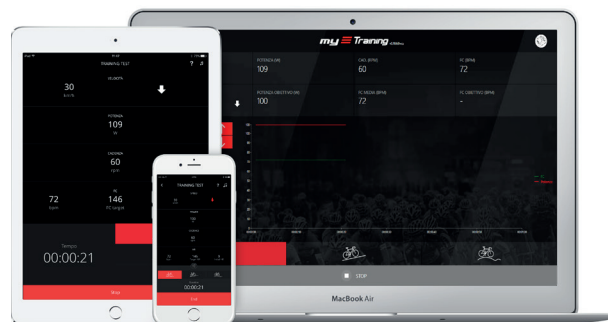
my Training

POTENZA (W)
109

CAD. (RPM)
60

FC (BPM)
72

POTENZA OBIETTIVO (W)
100

FC MEDIA (BPM)
72

FC OBIETTIVO (BPM)
-

STOP

MacBook Air

TRAINING TEST

30
km/h

POTENZA
109
W

CADENZA
60
rpm

72
bpm

146
FC target

Tempo
00:00:21

TRAINING TEST

00:00:21